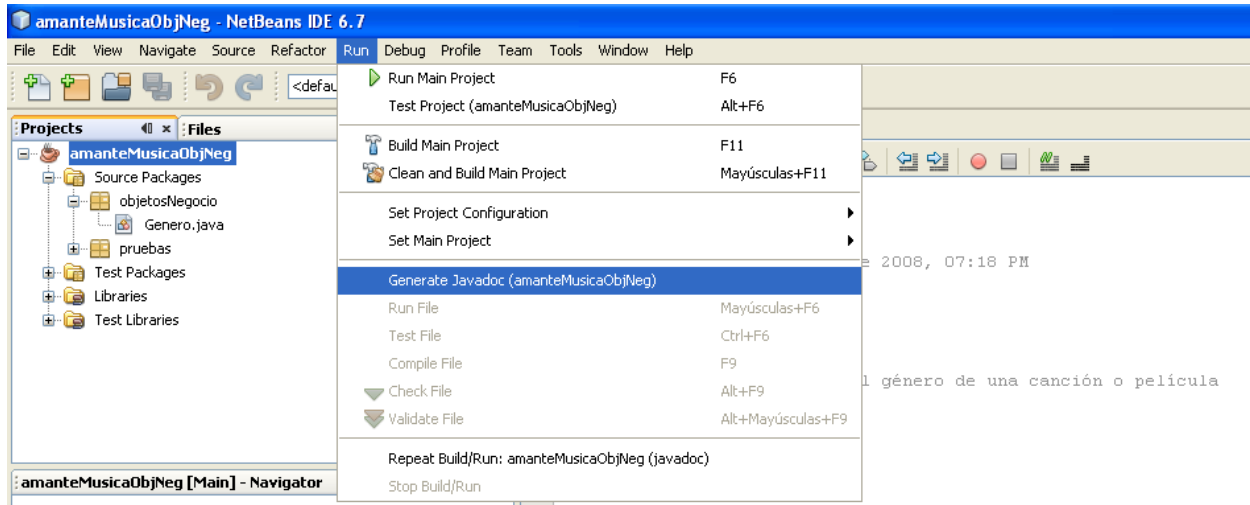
amanteMusicaObjNeg - NetBeans IDE 6.7

File Edit View Navigate Source Refactor Run Debug Profile Team Tools Window Help

<defau

Projects × Files

amanteMusicaObjNeg
Source Packages
objetosNegocio
Genero.java
pruebas
Test Packages
Libraries
Test Libraries

amanteMusicaObjNeg [Main] - Navigator

Run Main Project F6
Test Project (amanteMusicaObjNeg) Alt+F6
Build Main Project F11
Clean and Build Main Project Mayúsculas+F11
Set Project Configuration
Set Main Project
Generate Javadoc (amanteMusicaObjNeg)
Run File Mayúsculas+F6
Test File Ctrl+F6
Compile File F9
Check File Alt+F9
Validate File Alt+Mayúsculas+F9
Repeat Build/Run: amanteMusicaObjNeg (javadoc)
Stop Build/Run

e 2008, 07:18 PM

l género de una canción o película